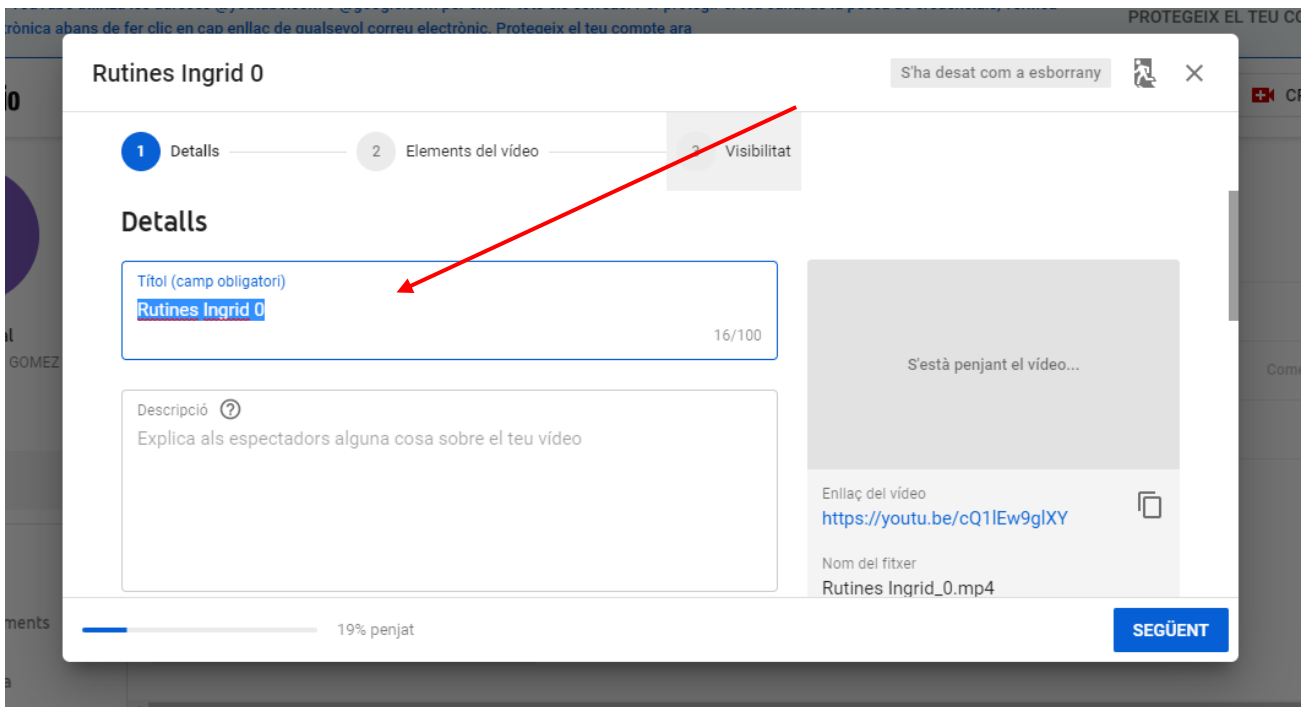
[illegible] @youtube.com o @google.com per enviar tots els correus. Per protegir el teu canal de la pesca de credencials, verifica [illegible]ctrònica abans de fer clic en cap enllac de qualsevol correu electrònic. Protegeix el teu compte ara

PROTEGEIX EL TEU C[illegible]

Rutines Ingrid 0

S'ha desat com a esborrany

1 Detalls

2 Elements del vídeo

3 Visibilitat

Detalls

Títol (camp obligatori)

Rutines Ingrid 0

16/100

Descripció

Explica als espectadors alguna cosa sobre el teu vídeo

S'està penjant el vídeo...

Enllaç del vídeo

https://youtu.be/cQ1lEw9glXY

Nom del fitxer

Rutines Ingrid_0.mp4

19% penjat

SEGÜENT

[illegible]ments

GOMEZ

Com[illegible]

CR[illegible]